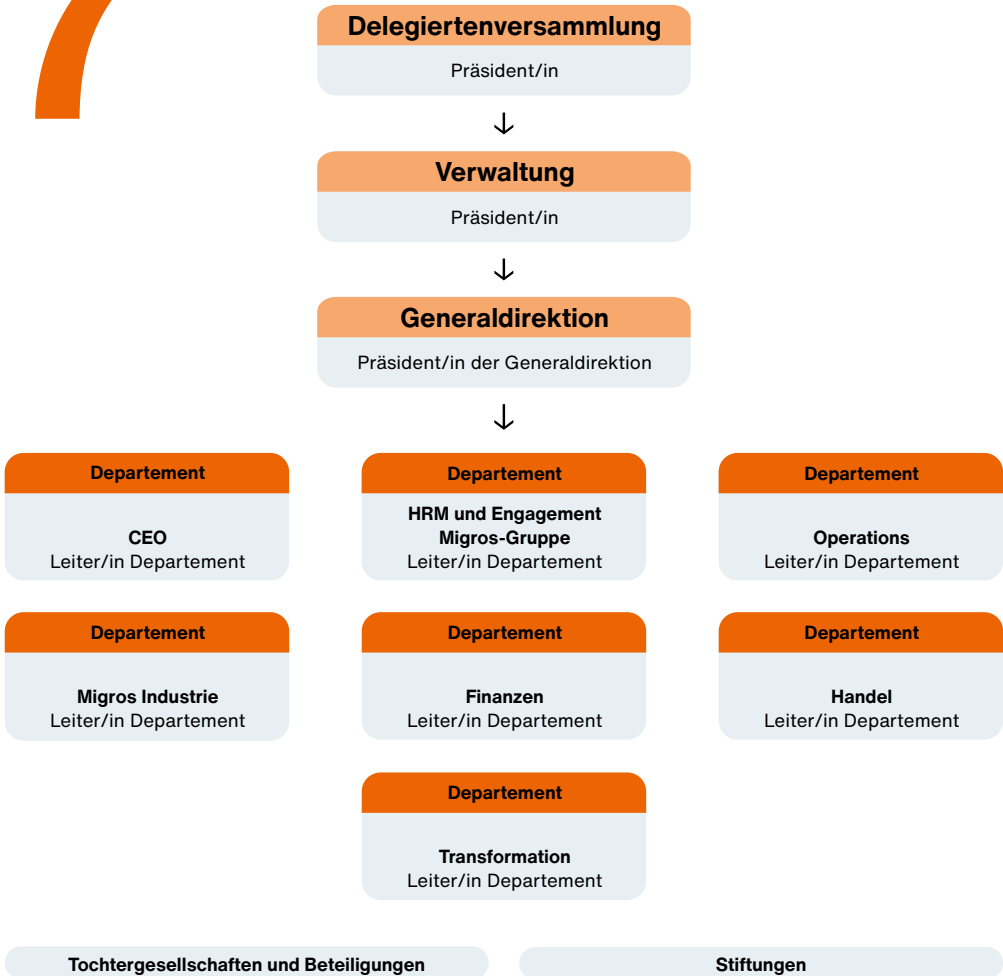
Delegiertenversammlung
Präsident/in

Verwaltung
Präsident/in

Generaldirektion
Präsident/in der Generaldirektion

Departement
CEO
Leiter/in Departement

Departement
HRM und Engagement Migros-Gruppe
Leiter/in Departement

Departement
Operations
Leiter/in Departement

Departement
Migros Industrie
Leiter/in Departement

Departement
Finanzen
Leiter/in Departement

Departement
Handel
Leiter/in Departement

Departement
Transformation
Leiter/in Departement

Tochtergesellschaften und Beteiligungen

Stiftungen